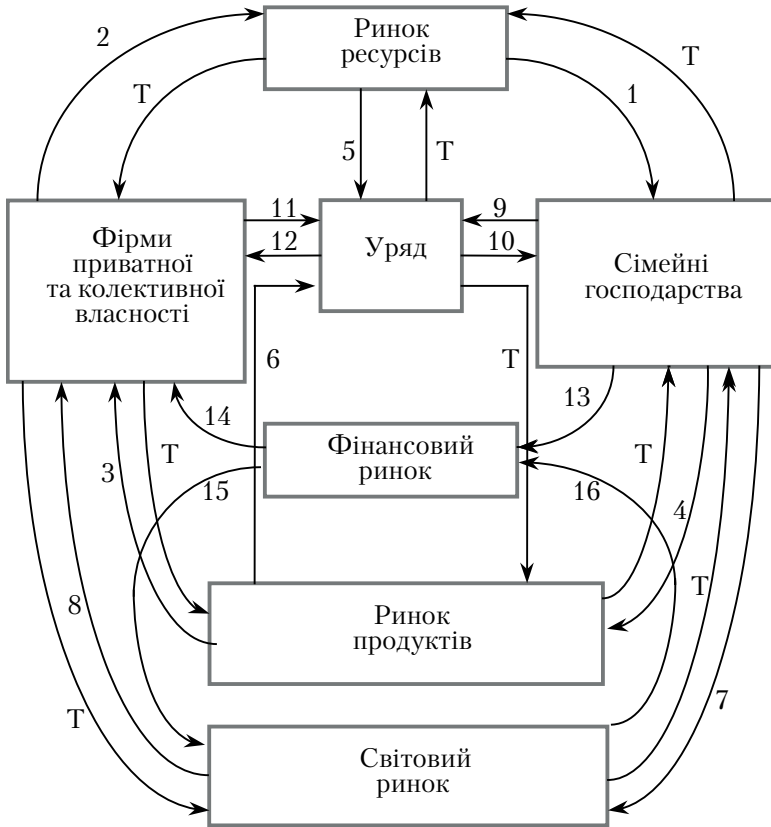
Ринок ресурсів

2

T

T

1

5

T

Фірми приватної та колективної власності

11

12

Уряд

9

10

Сімейні господарства

6

T

14

Фінансовий ринок

13

T

3

15

16

4

T

8

Ринок продуктів

T

T

7

Світовий ринок